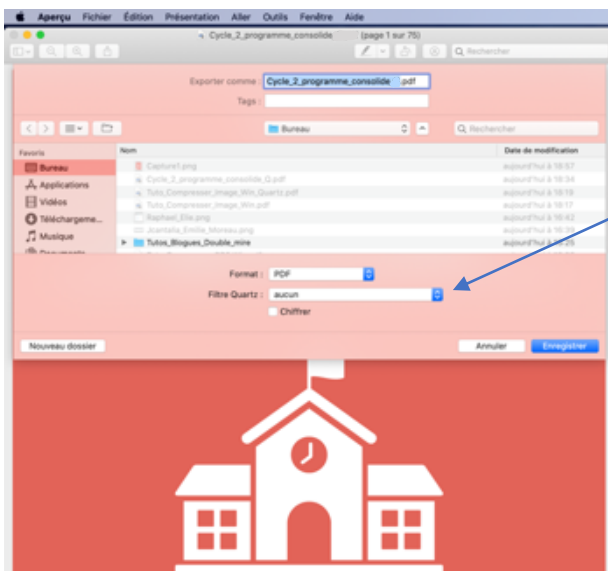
Aperçu Fichier Édition Présentation Aller Outils Fenêtre Aide

Cycle_2_programme_consolide (page 1 sur 75)

Rechercher

Exporter comme Cycle_2_programme_consolide .pdf

Tags

Bureau

Rechercher

Favoris

Bureau

Applications

Vidéos

Téléchargeme...

Musique

Documents

| Nom | Date de modification |
|---|---|
| Capture1.png | aujourd'hui à 10:57 |
| Cycle_2_programme_consolide_Q.pdf | aujourd'hui à 10:34 |
| Tuto_Compresser_Image_Win_Quartz.pdf | aujourd'hui à 10:18 |
| Tuto_Compresser_Image_Win.pdf | aujourd'hui à 10:17 |
| Raphael_Elie.png | aujourd'hui à 10:42 |
| Jcantalia_Emilie_Moreau.png | aujourd'hui à 10:19 |
| Tutos_Blogues_Double_mire | aujourd'hui à 10:26 |

Format : PDF

Filtre Quartz : aucun

Chiffrer

Nouveau dossier

Annuler

Enregistrer